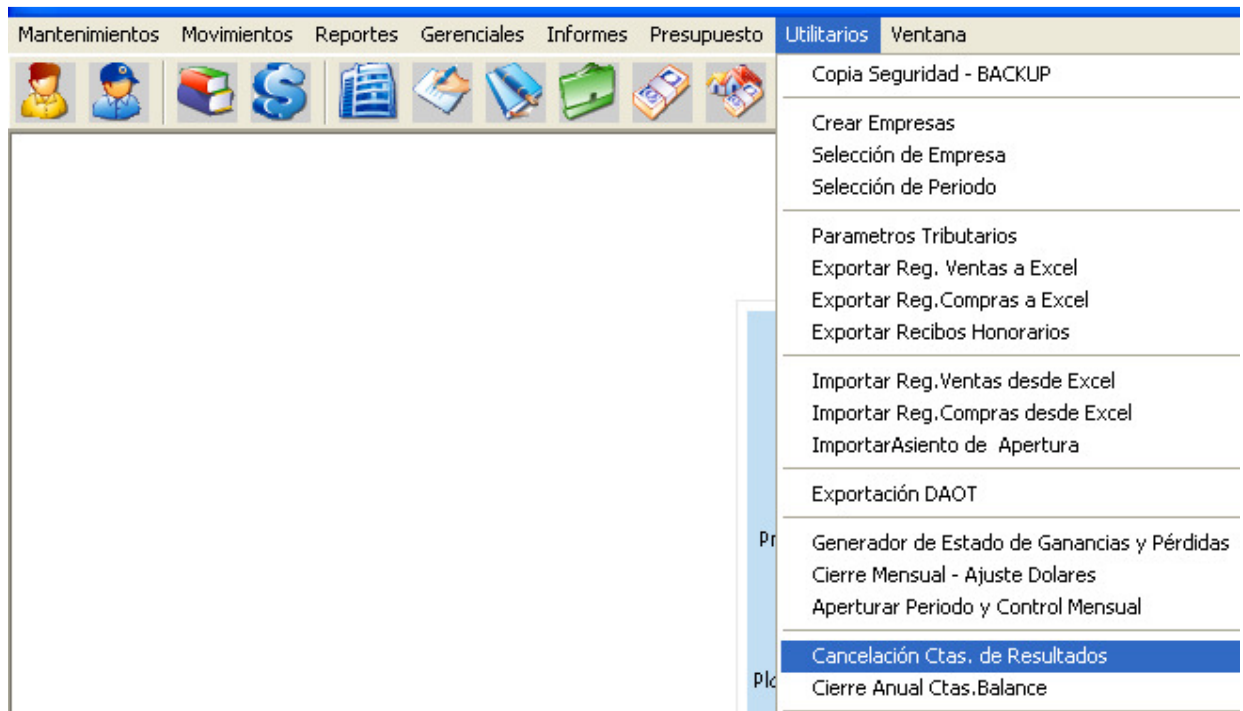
Mantenimientos Movimientos Reportes Gerenciales Informes Presupuesto Utilitarios Ventana

Copia Seguridad - BACKUP

Crear Empresas
Selección de Empresa
Selección de Periodo

Parametros Tributarios
Exportar Reg. Ventas a Excel
Exportar Reg.Compras a Excel
Exportar Recibos Honorarios

Importar Reg.Ventas desde Excel
Importar Reg.Compras desde Excel
ImportarAsiento de Apertura

Exportación DAOT

Generador de Estado de Ganancias y Pérdidas
Cierre Mensual - Ajuste Dolares
Aperturar Periodo y Control Mensual

Cancelación Ctas. de Resultados
Cierre Anual Ctas.Balance

Pr

Plo